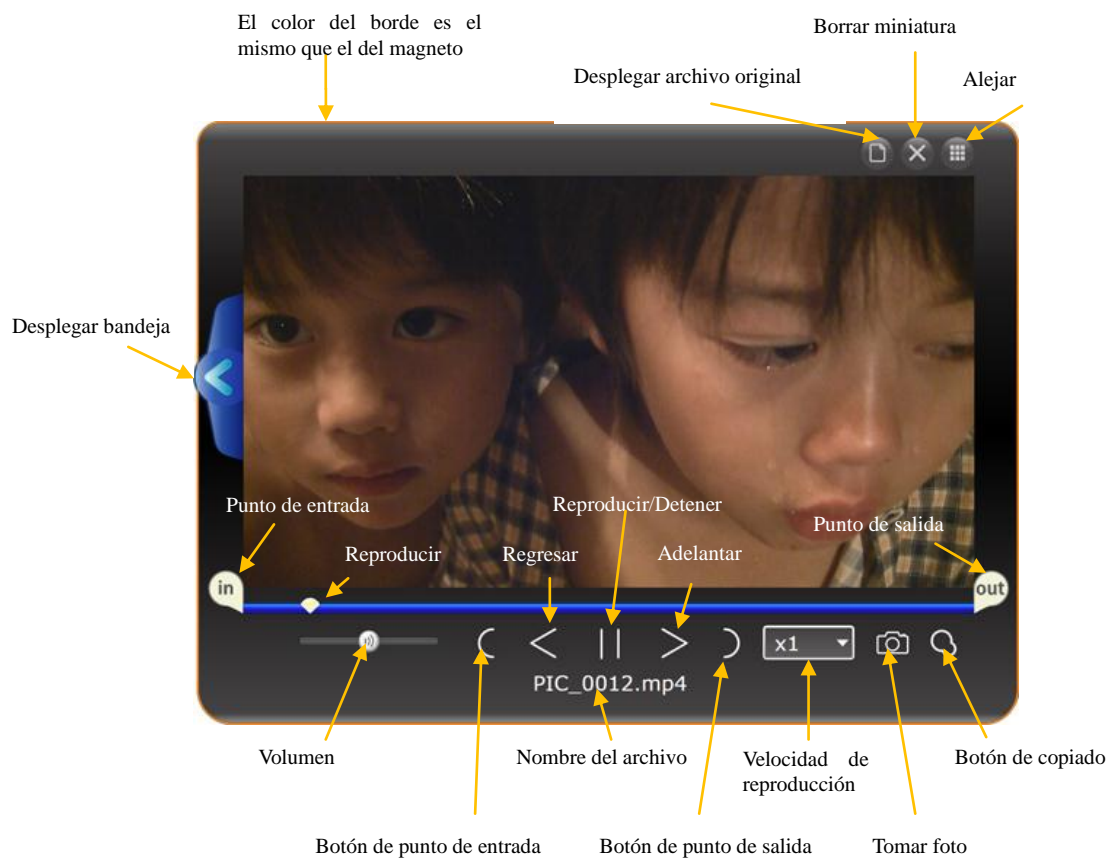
El color del borde es el mismo que el del magneto

Borrar miniatura

Desplegar archivo original

Alejar

Desplegar bandeja

Punto de entrada

Reproducir/Detener

Punto de salida

Reproducir

Regresar

Adelantar

in

out

x1

PIC_0012.mp4

Volumen

Nombre del archivo

Velocidad de reproducción

Botón de copiado

Botón de punto de entrada

Botón de punto de salida

Tomar foto